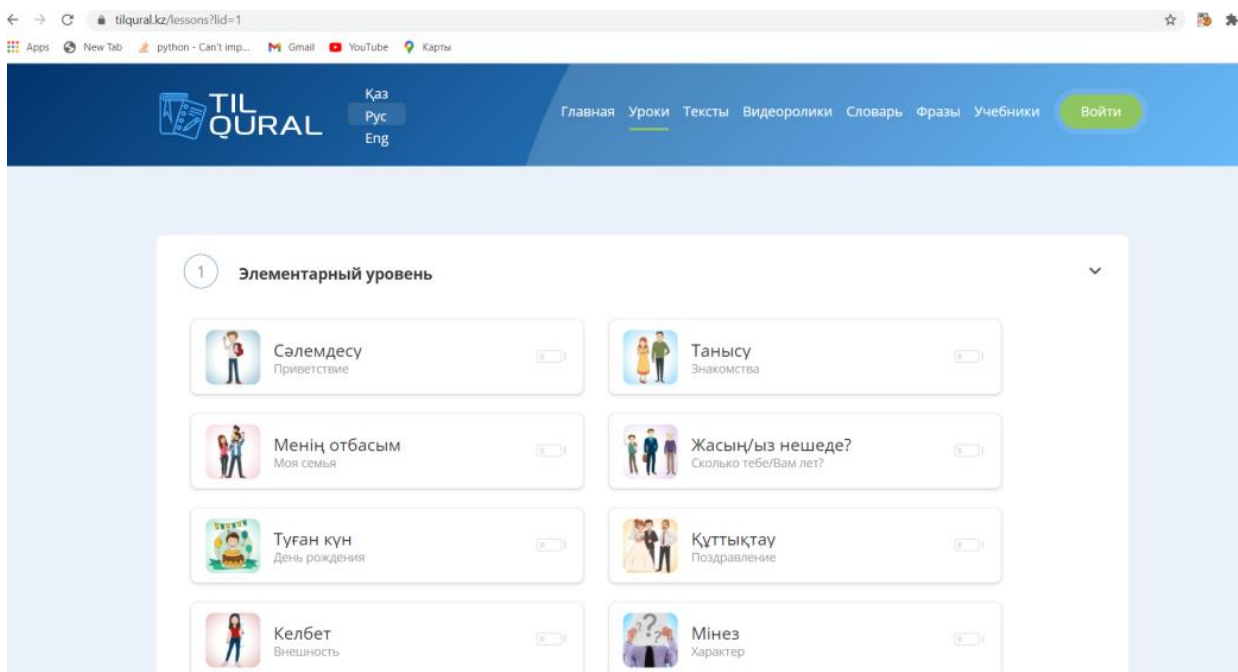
tilqural.kz/lessons?lid=1

Apps New Tab python - Can't imp... Gmail YouTube Карты

TIL QURAL

Қаз
Рус
Eng

Главная Уроки Тексты Видеоролики Словарь Фразы Учебники Войти

1 Элементарный уровень

Сәлемдесу
Приветствие

Танысу
Знакомства

Менің отбасым
Моя семья

Жасың/ыз нешеде?
Сколько тебе/Вам лет?

Туған күн
День рождения

Құттықтау
Поздравление

Келбет
Внешность

Мінез
Характер